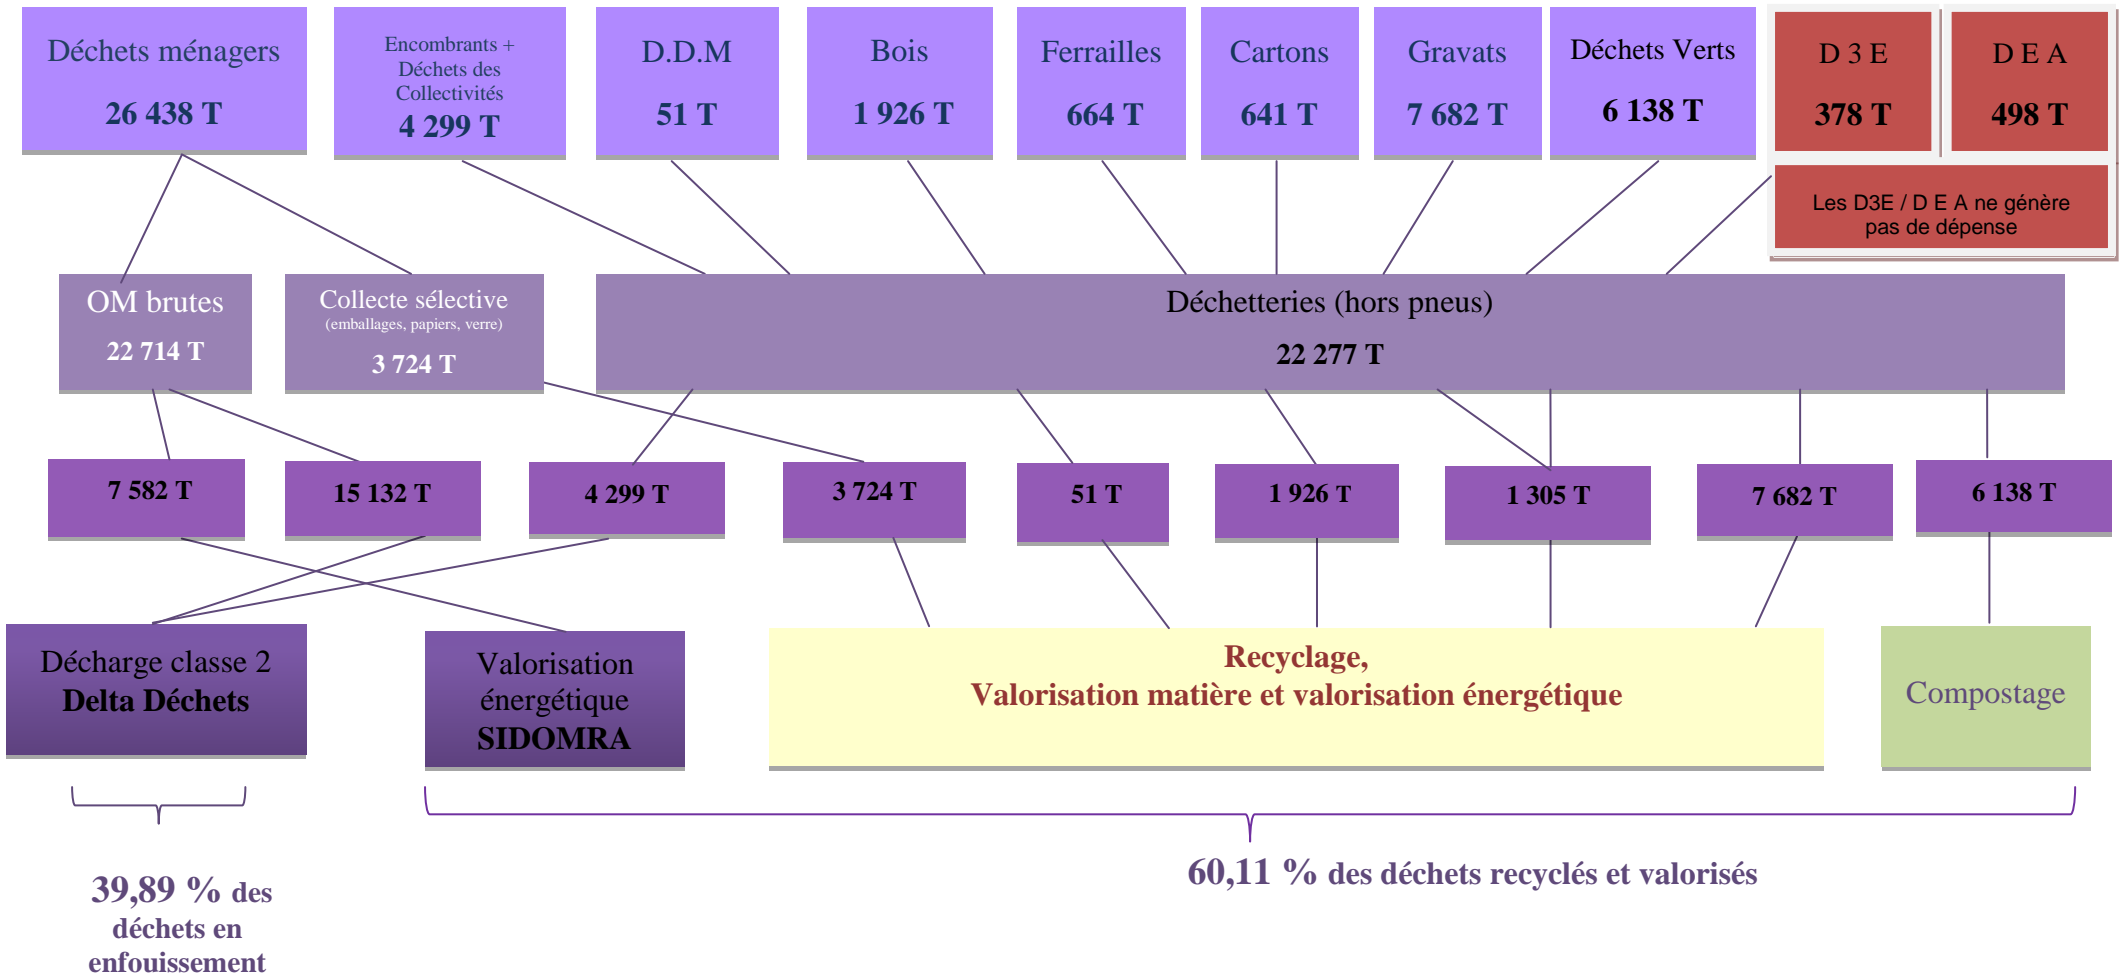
Déchets ménagers
26 438 T

Encombrants + Déchets des Collectivités
4 299 T

D.D.M
51 T

Bois
1 926 T

Ferrailles
664 T

Cartons
641 T

Gravats
7 682 T

Déchets Verts
6 138 T

D 3 E
378 T

D E A
498 T

Les D3E / D E A ne génère pas de dépense

OM brutes
22 714 T

Collecte sélective
(emballages, papiers, verre)
3 724 T

Déchetteries (hors pneus)
22 277 T

7 582 T

15 132 T

4 299 T

3 724 T

51 T

1 926 T

1 305 T

7 682 T

6 138 T

Décharge classe 2
Delta Déchets

Valorisation énergétique
SIDOMRA

Recyclage,
Valorisation matière et valorisation énergétique

Compostage

39,89 % des déchets en enfouissement

60,11 % des déchets recyclés et valorisés